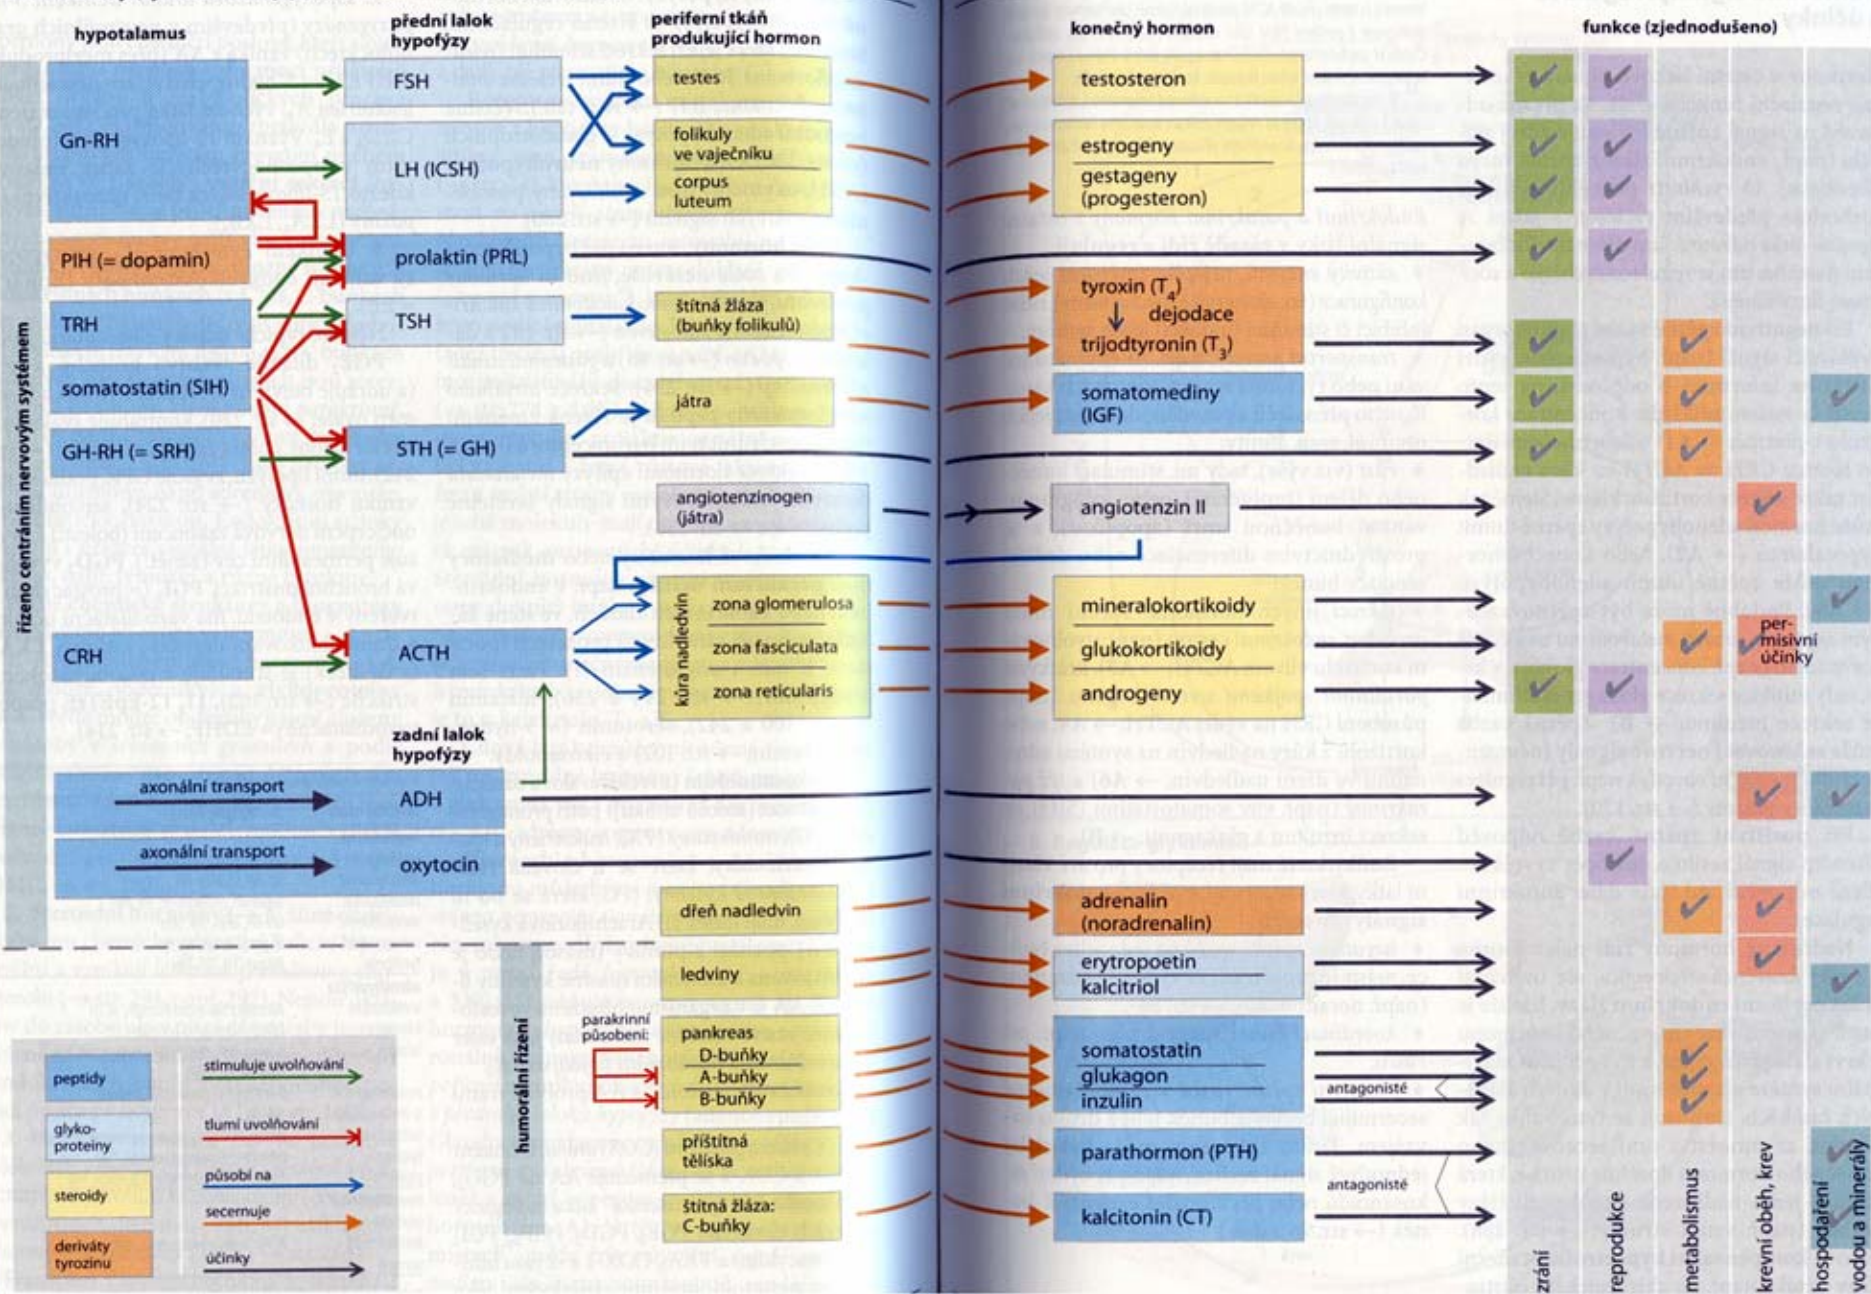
hypotalamus

přední lalok hypofýzy

periferní tkáň produkující hormon

konečný hormon

funkce (zjednodušeno)

řízeno centrálním nervovým systémem

Gn-RH

PIH (= dopamin)

TRH

somatostatin (SIH)

GH-RH (= SRH)

CRH

FSH

LH (ICSH)

prolaktin (PRL)

TSH

STH (= GH)

ACTH

testes

folikuly ve vaječníku

corpus luteum

štítná žláza (buňky folikulů)

játra

angiotenzinogen (játra)

kůra nadledvin

zona glomerulosa

zona fasciculata

zona reticularis

testosteron

estrogeny

gestageny (progesteron)

tyroxin ($T_4$)

dejodace

trijodtyronin ($T_3$)

somatomediny (IGF)

angiotenzin II

mineralokortikoidy

glukokortikoidy

androgeny

per-misivní účinky

zadní lalok hypofýzy

axonální transport

ADH

axonální transport

oxytocin

humorální řízení

dřeň nadledvin

ledviny

parakrinní působení:

pankreas

D-buňky

A-buňky

B-buňky

příštítná tělíska

štítná žláza: C-buňky

adrenalin (noradrenalin)

erytropoetin

kalcitriol

somatostatin

glukagon

inzulin

antagonisté

parathormon (PTH)

antagonisté

kalcitonin (CT)

peptidy

glyko-proteiny

steroidy

deriváty tyrozinu

stimuluje uvolňování

tlumí uvolňování

působí na

secernuje

účinky

zrání

reprodukce

metabolismus

krevní oběh, krev

hospodaření s vodou a minerály